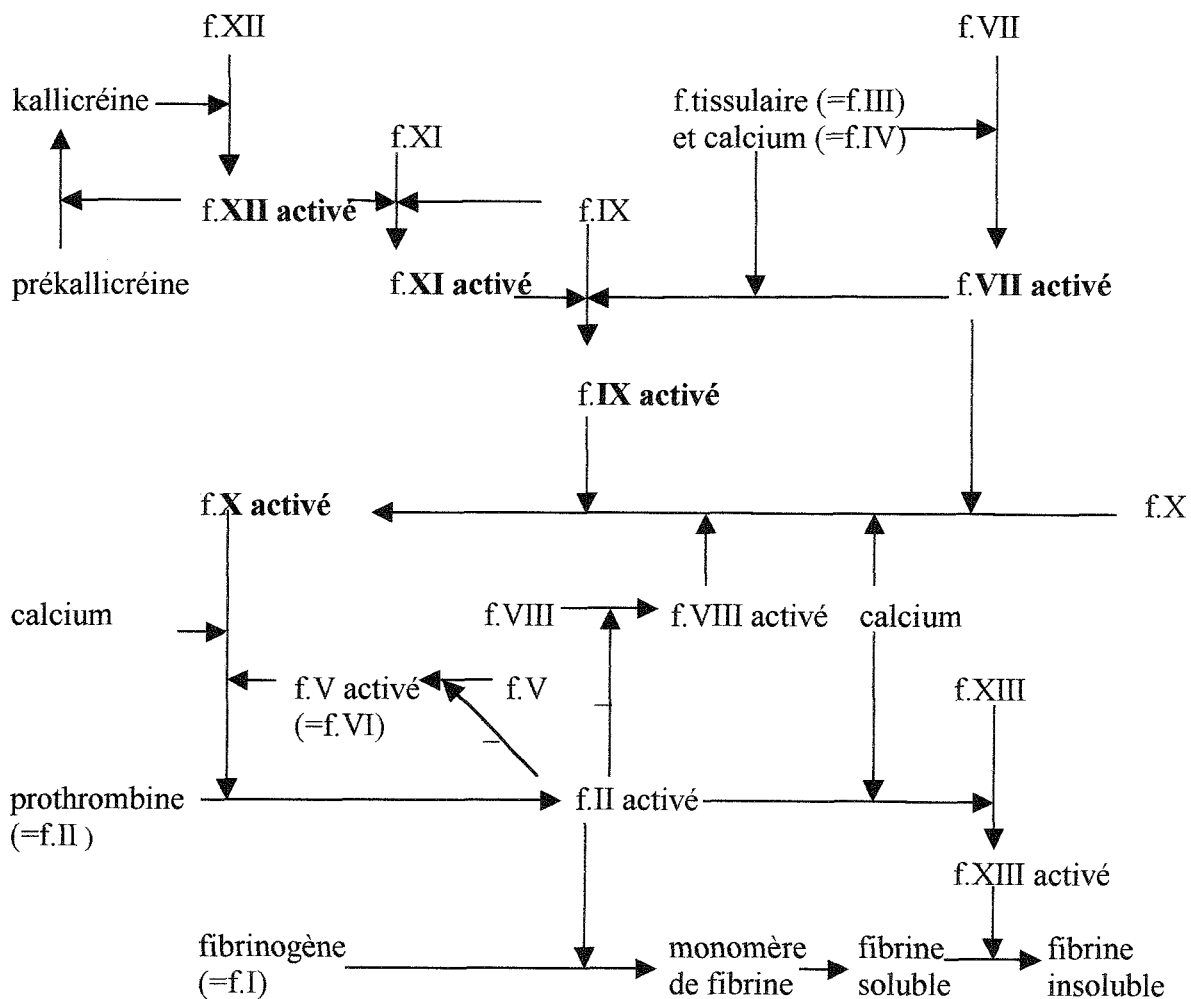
f.XII

f.VII

kallicréine

f.tissulaire (=f.III) et calcium (=f.IV)

f.XI

f.XII activé

f.IX

prékallicréine

f.XI activé

f.VII activé

f.IX activé

f.X activé

f.X

calcium

f.VIII

f.VIII activé

calcium

f.V activé (=f.VI)

f.V

f.XIII

prothrombine (=f.II)

f.II activé

f.XIII activé

fibrinogène (=f.I)

monomère de fibrine

fibrine soluble

fibrine insoluble